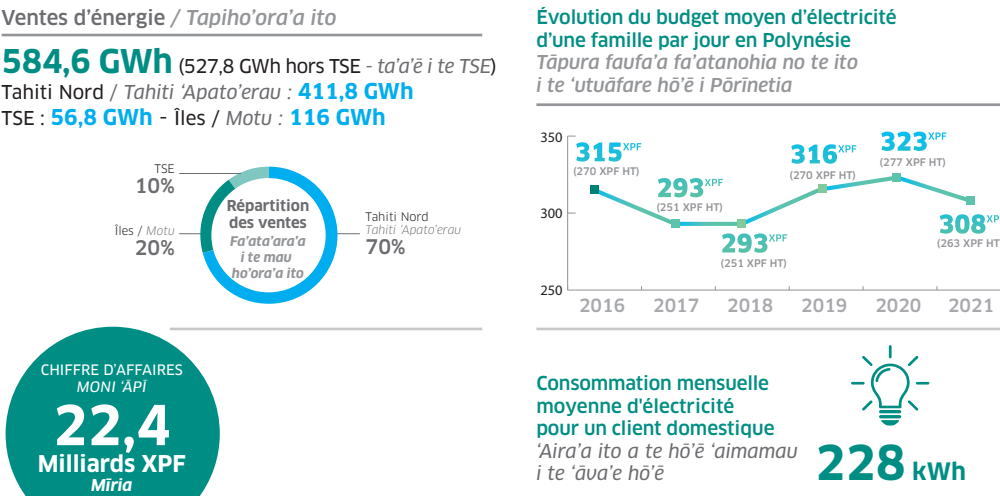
Ventes d'énergie / Tapiho'ora'a ito

584,6 GWh (527,8 GWh hors TSE - ta'a'ē i te TSE)
Tahiti Nord / Tahiti 'Apato'erau : 411,8 GWh
TSE : 56,8 GWh - Îles / Motu : 116 GWh

TSE
10%

Îles / Motu
20%

Répartition des ventes
Fa'ata'ara'a i te mau ho'ora'a ito

Tahiti Nord
Tahiti 'Apato'erau
70%

CHIFFRE D'AFFAIRES
MONI 'ĀPĪ
22,4
Milliards XPF
Mīria

Évolution du budget moyen d'électricité d'une famille par jour en Polynésie
Tāpura faufa'a fa'atanohia no te ito i te 'utuāfare hō'ē i Pōrīnetia

350
300
250

315 XPF (270 XPF HT)
293 XPF (251 XPF HT)
293 XPF (251 XPF HT)
316 XPF (270 XPF HT)
323 XPF (277 XPF HT)
308 XP (263 XPF HT)

2016 2017 2018 2019 2020 2021

Consommation mensuelle moyenne d'électricité pour un client domestique
'Aira'a ito a te hō'ē 'aimamau i te 'āva'e hō'ē

228 kWh